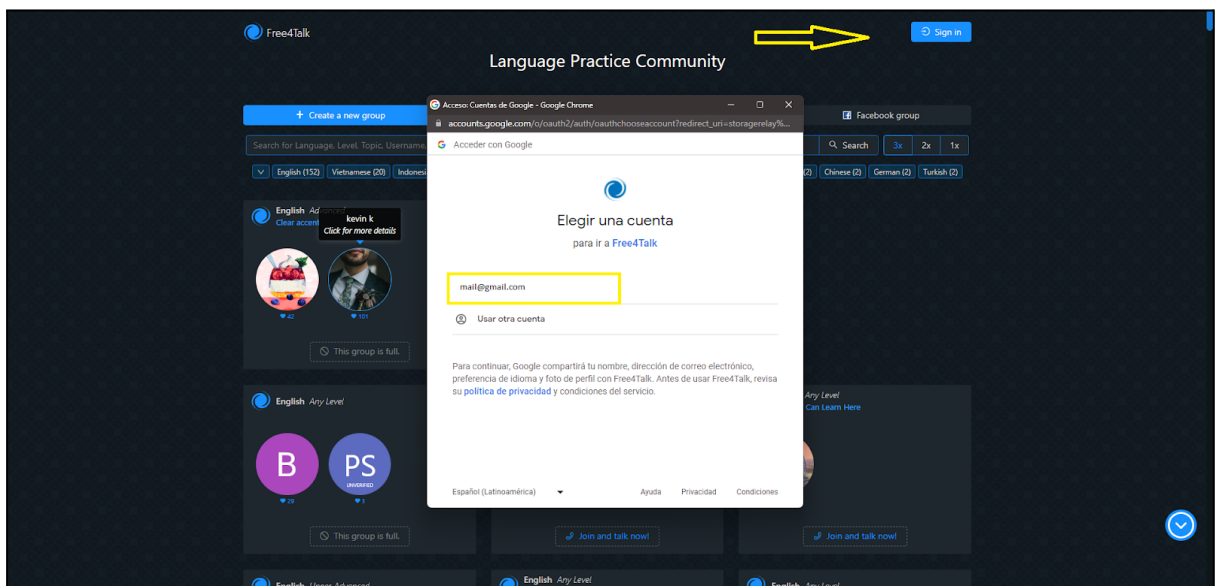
Free4Talk

Sign in

Language Practice Community

+ Create a new group

Facebook group

Search for Language, Level, Topic, Username,

Search

3x 2x 1x

English (152) Vietnamese (20) Indonesi

(2) Chinese (2) German (2) Turkish (2)

English Advanced
Clear accent

kevin k
Click for more details

42 101

This group is full.

English Any Level

B PS
UNVERIFIED

29 8

This group is full.

Join and talk now!

Join and talk now!

Any Level
Can Learn Here

English Upper Advanced

English Any Level

English Any Level

Acceso: Cuentas de Google - Google Chrome

accounts.google.com/o/oauth2/auth/oauthchooseaccount?redirect_uri=storagerelay%...

Acceder con Google

Elegir una cuenta

para ir a Free4Talk

mail@gmail.com

Usar otra cuenta

Para continuar, Google compartirá tu nombre, dirección de correo electrónico, preferencia de idioma y foto de perfil con Free4Talk. Antes de usar Free4Talk, revisa su política de privacidad y condiciones del servicio.

Español (Latinoamérica)

Ayuda Privacidad Condiciones